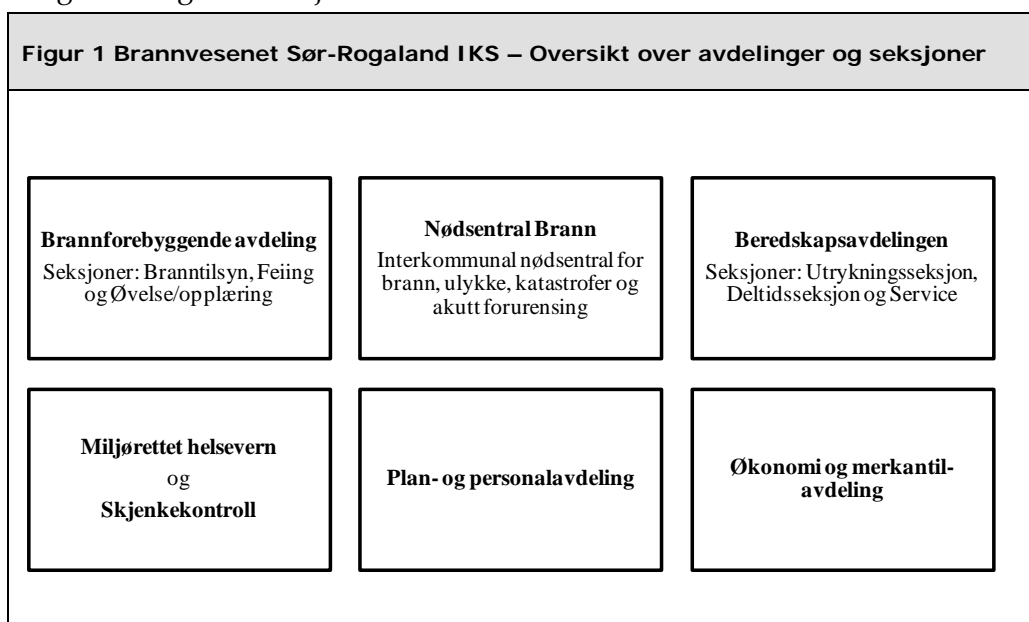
Figur 1 Brannvesenet Sør-Rogaland IKS – Oversikt over avdelinger og seksjoner

Brannforebyggende avdeling
Seksjoner: Branntilsyn, Feiing og Øvelse/opplæring

Nødsentral Brann
Interkommunal nødsentral for brann, ulykke, katastrofer og akutt forurensing

Beredskapsavdelingen
Seksjoner: Utrykningsseksjon, Deltidsseksjon og Service

Miljørettet helsevern
og
Skjenkekontroll

Plan- og personalavdeling

Økonomi og merkantil-avdeling